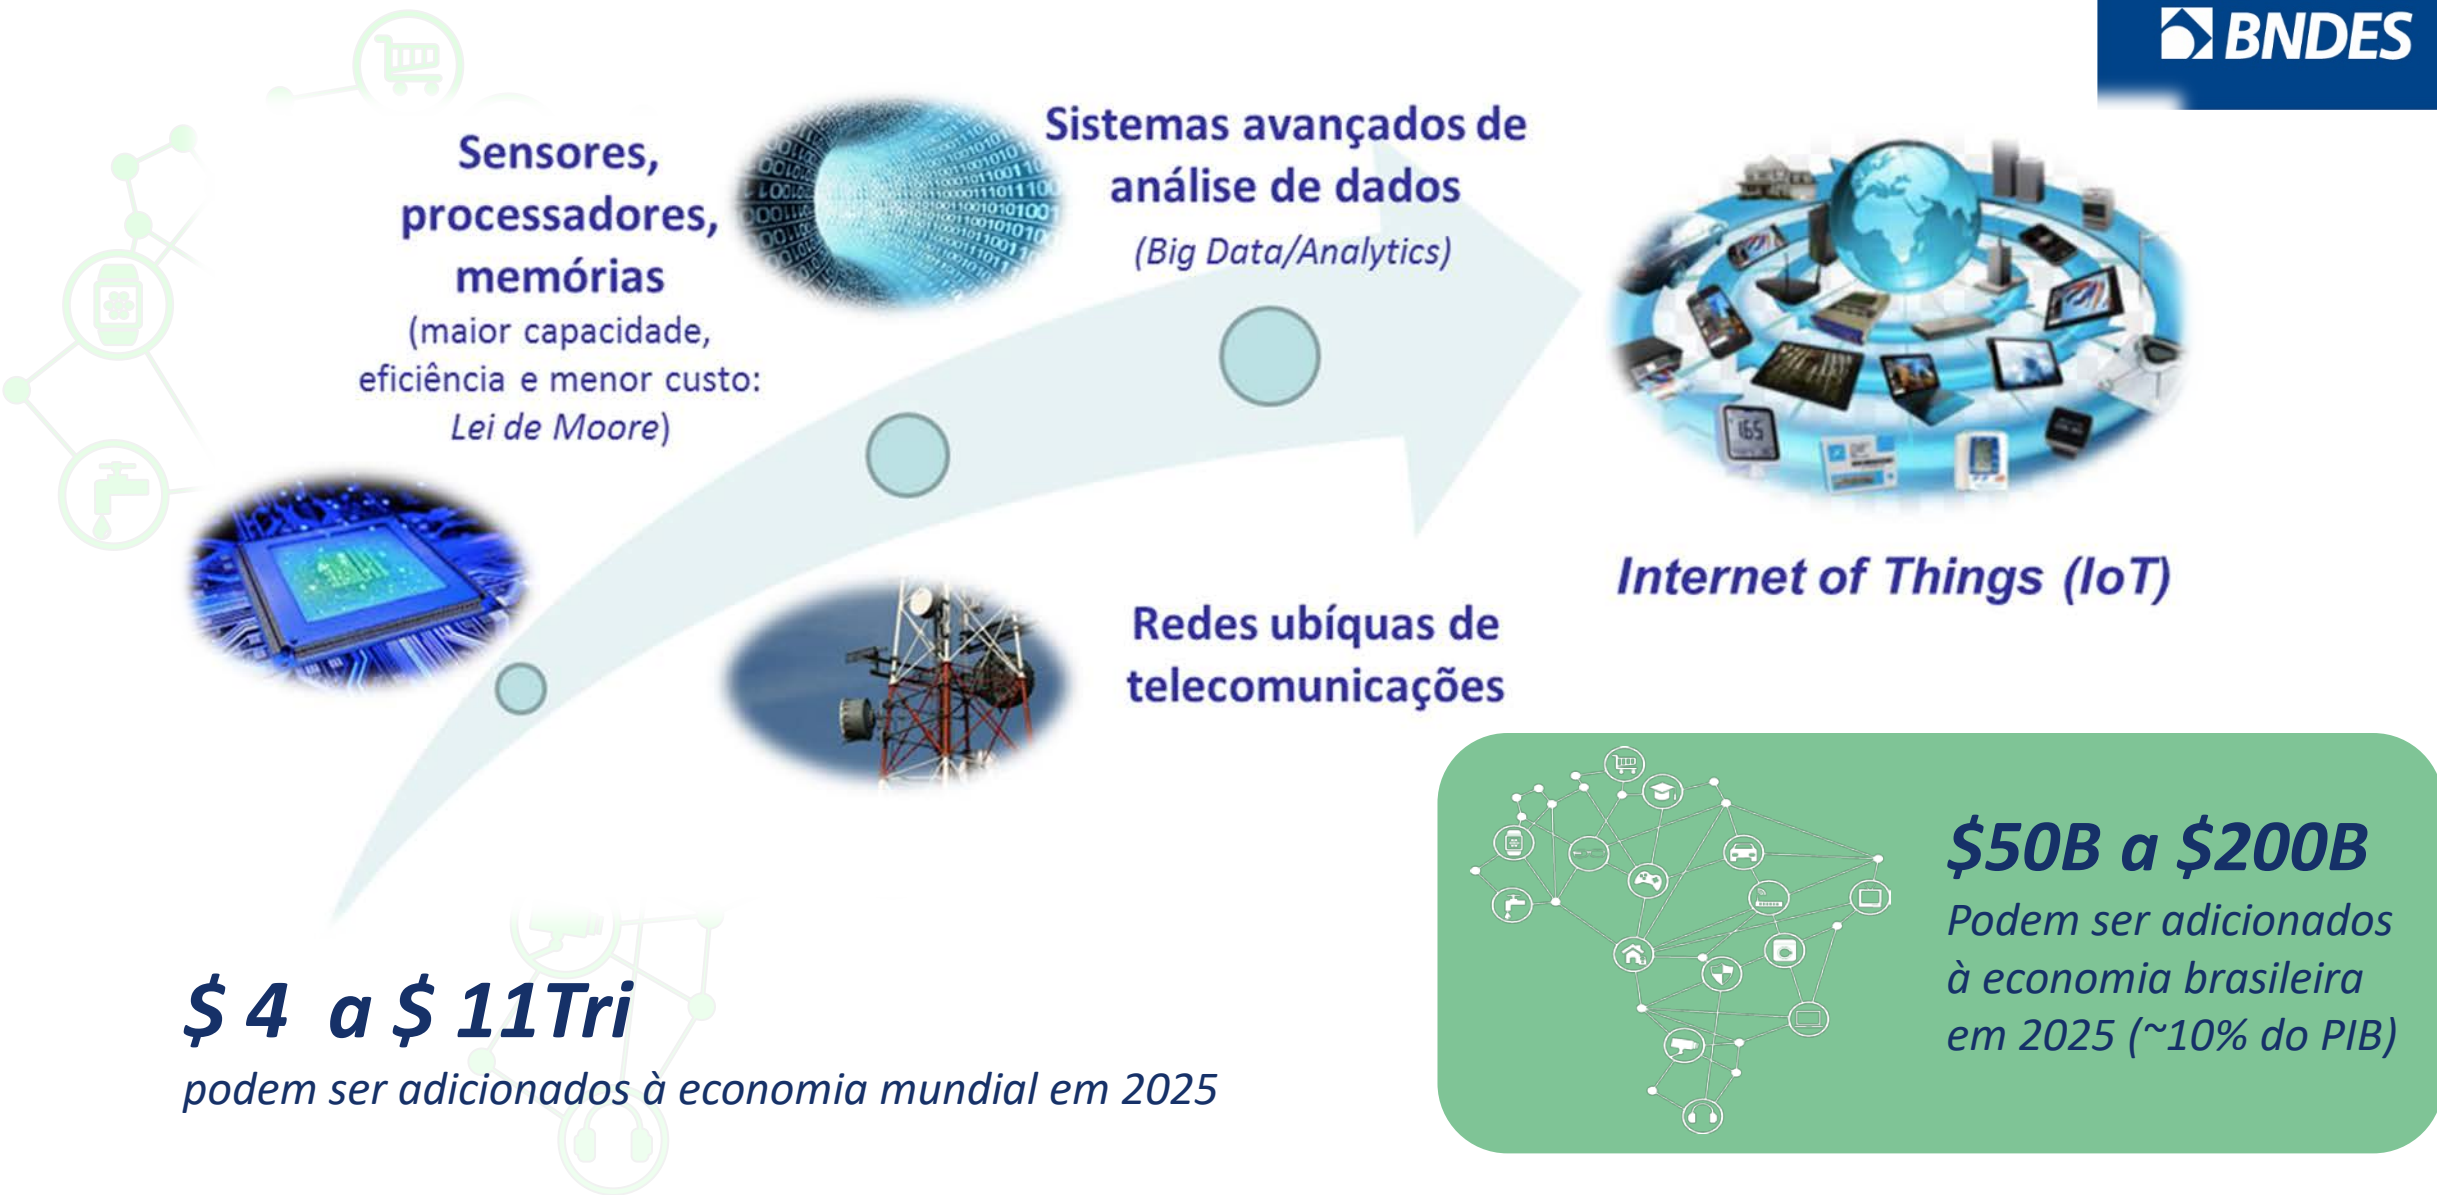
BNDES

Sensores, processadores, memórias
(maior capacidade, eficiência e menor custo: *Lei de Moore*)

Sistemas avançados de análise de dados
(Big Data/Analytics)

Internet of Things (IoT)

Redes ubíquas de telecomunicações

$ 4 a $ 11Tri
podem ser adicionados à economia mundial em 2025

$50B a $200B
Podem ser adicionados à economia brasileira em 2025 (~10% do PIB)